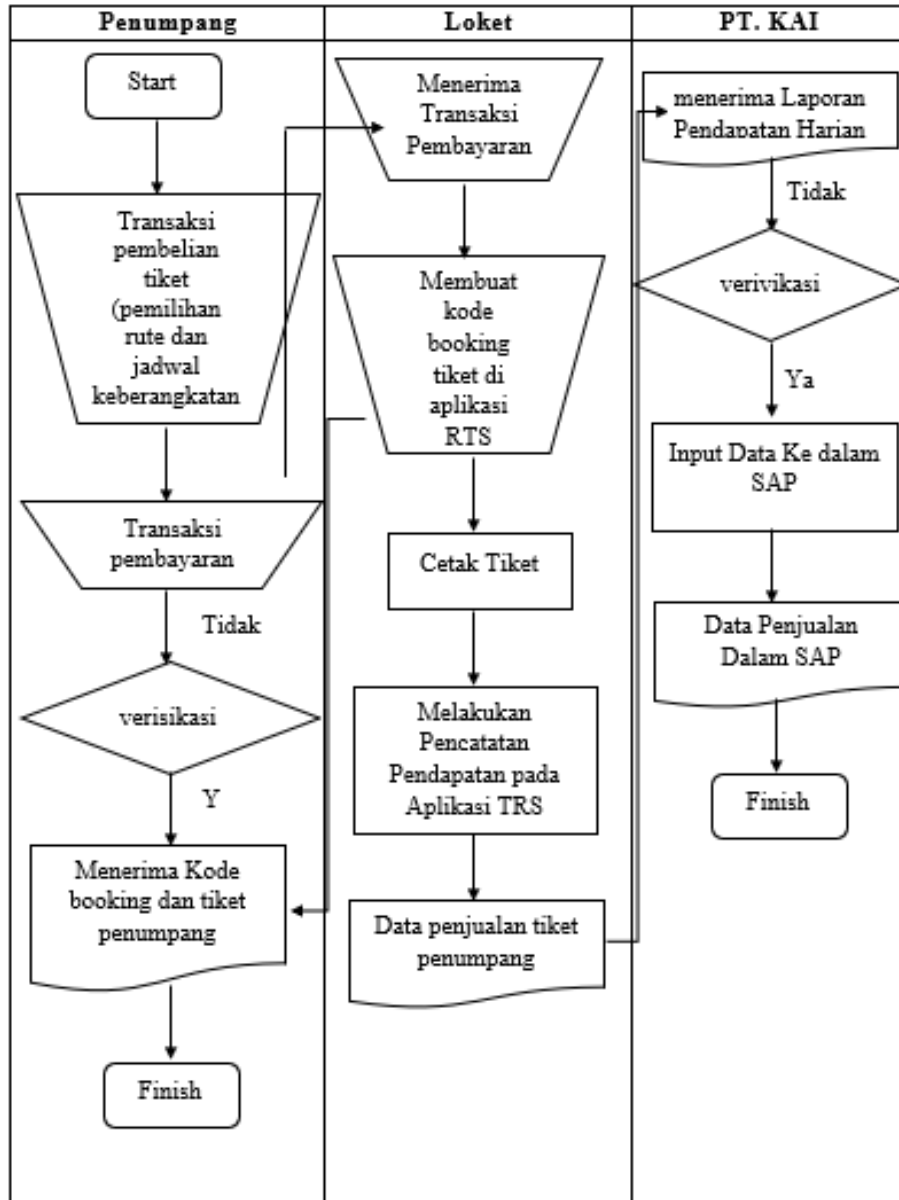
Penumpang

Start

Transaksi pembelian tiket (pemilihan rute dan jadwal keberangkatan

Transaksi pembayaran

Tidak

verisikasi

Y

Menerima Kode booking dan tiket penumpang

Finish

Loket

Menerima Transaksi Pembayaran

Membuat kode booking tiket di aplikasi RTS

Cetak Tiket

Melakukan Pencatatan Pendapatan pada Aplikasi TRS

Data penjualan tiket penumpang

PT. KAI

menerima Laporan Pendapatan Harian

Tidak

verivikasi

Ya

Input Data Ke dalam SAP

Data Penjualan Dalam SAP

Finish